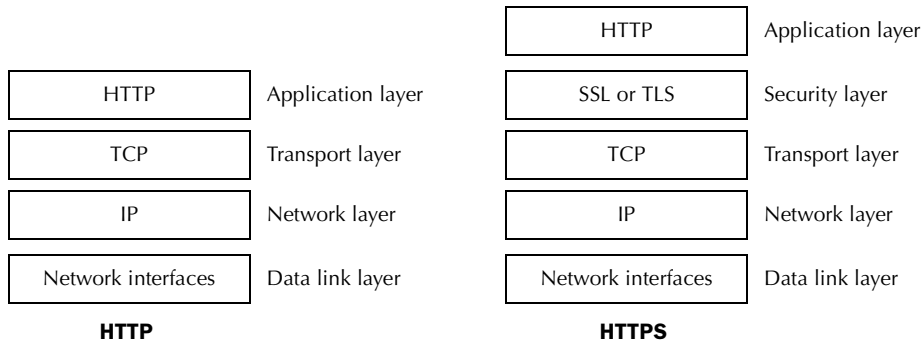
HTTP Application layer
TCP Transport layer
IP Network layer
Network interfaces Data link layer

HTTP

HTTP Application layer
SSL or TLS Security layer
TCP Transport layer
IP Network layer
Network interfaces Data link layer

HTTPS